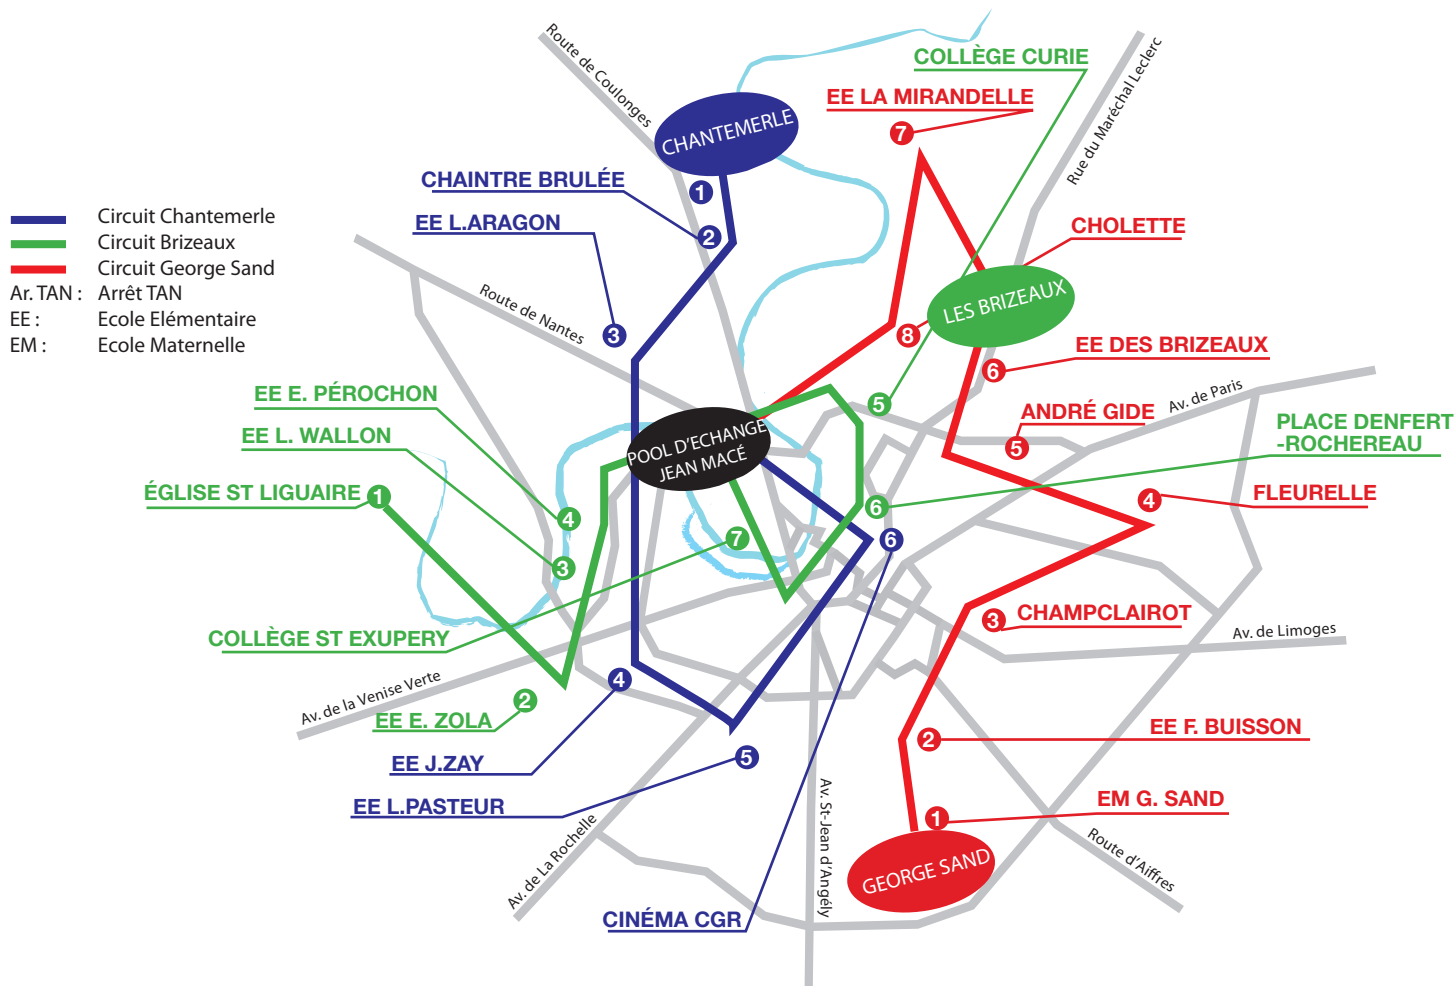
Circuit Chantemerle
Circuit Brizeaux
Circuit George Sand
Ar. TAN : Arrêt TAN
EE : Ecole Elémentaire
EM : Ecole Maternelle

Route de Coulonges
CHANTEMERLE
COLLÈGE CURIE
EE LA MIRANDELLE
7
Rue du Maréchal Leclerc
CHAINTRE BRULÉE
1
EE L.ARAGON
2
CHOLETTE
Route de Nantes
3
LES BRIZEAUX
8
EE DES BRIZEAUX
6
EE E. PÉROCHON
5
ANDRÉ GIDE
Av. de Paris
5
EE L. WALLON
POOL D'ECHANGE JEAN MACÉ
PLACE DENFERT -ROCHEREAU
ÉGLISE ST LIGUAIRE
1
4
6
4
FLEURELLE
7
6
3
COLLÈGE ST EXUPERY
3
CHAMPCLAIROT
Av. de Limoges
Av. de la Venise Verte
4
2
EE E. ZOLA
EE J.ZAY
EE F. BUISSON
2
5
EE L.PASTEUR
EM G. SAND
1
Av. de La Rochelle
Av. St-Jean d'Angély
Route d'Aiffres
GEORGE SAND
CINÉMA CGR